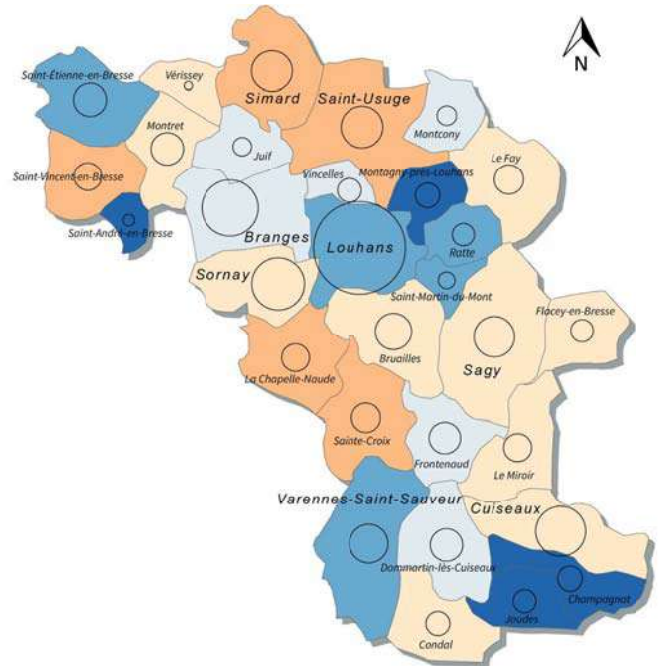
N

Saint-Étienne-en-Bresse
Vérissey
Simard
Saint-Usuge
Montret
Montcony
Juif
Le Fay
Saint-Vincent-en-Bresse
Vincelles
Montagny-près-Louhans
Saint-André-en-Bresse
Branges
Louhans
Ratte
Sornay
Saint-Martin-du-Mont
Flacey-en-Bresse
Bruailles
Sagy
La Chapelle-Naude
Sainte-Croix
Frontenaud
Le Miroir
Varennes-Saint-Sauveur
Cuiseaux
Dommartin-lès-Cuiseaux
Champagnat
Joudes
Condal